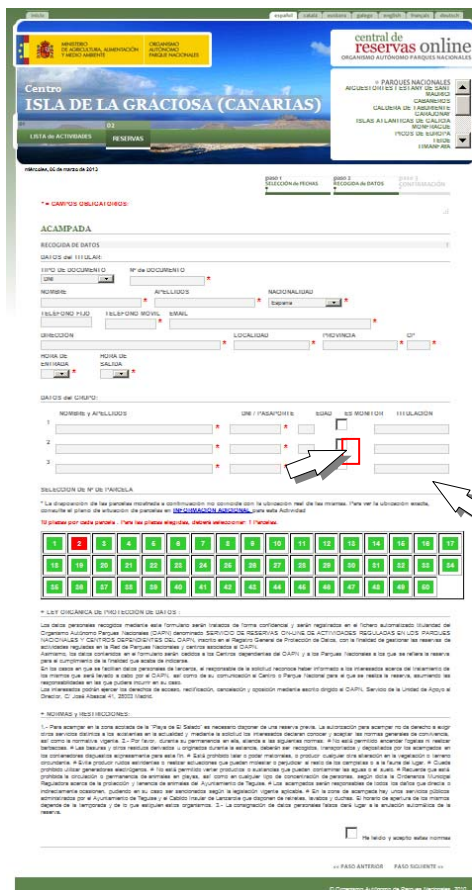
inicio

español | català | euskera | galego | english | français | deutsch

MINISTERIO DE AGRICULTURA, ALIMENTACIÓN Y MEDIO AMBIENTE

ORGANISMO AUTÓNOMO PARQUES NACIONALES

central de reservas online
ORGANISMO AUTÓNOMO PARQUES NACIONALES

Centro
ISLA DE LA GRÁCIOSA (CANARIAS)

» PARQUES NACIONALES
AIGÜESTORTES I ESTANY DE SANT MAURICI
CABAÑEROS
CALDERA DE TABURIENTE
CABAÑEROS
ISLAS ATLÁNTICAS DE GALICIA
MONFRAGÜE
PICOS DE EUROPA
TEIDE
TIMANFAYA

LISTA de ACTIVIDADES

01
RESERVAS

miércoles, 06 de marzo de 2013

paso 1 SELECCIÓN de FECHAS | paso 2 RECOGIDA de DATOS | paso 3 CONFIRMACIÓN

* = CAMPOS OBLIGATORIOS:

ACAMPADA

RECOGIDA DE DATOS

DATOS del TITULAR:

TIPO DE DOCUMENTO | Nº de DOCUMENTO
DNI

NOMBRE | APELLIDOS | NACIONALIDAD
España

TELÉFONO FIJO | TELÉFONO MÓVIL | EMAIL

DIRECCIÓN | LOCALIDAD | PROVINCIA | CP

HORA DE ENTRADA | HORA DE SALIDA

DATOS del GRUPO:

NOMBRE y APELLIDOS | DNI / PASAPORTE | EDAD | ES MONITOR | TITULACIÓN
1
2
3

SELECCIÓN de Nº de PARCELA

* La disposición de las parcelas mostrada a continuación no coincide con la ubicación real de las mismas. Para ver la ubicación exacta, consulte el plano de situación de parcelas en INFORMACIÓN ADICIONAL para esta Actividad

10 plazas por cada parcela. Para las plazas elegidas, deberá seleccionar: 1 Parcelas.

1 2 3 4 5 6 7 8 9 10 11 12 13 14 15 16 17
18 19 20 21 22 23 24 25 26 27 28 29 30 31 32 33 34
35 36 37 38 39 40 41 42 43 44 45 46 47 48 49 50

» LEY ORGÁNICA DE PROTECCIÓN DE DATOS :

Los datos personales recogidos mediante este formulario serán tratados de forma confidencial y serán registrados en el fichero automatizado titularidad del Organismo Autónomo Parques Nacionales (OAPN) denominado SERVICIO DE RESERVAS ON-LINE DE ACTIVIDADES REGULADAS EN LOS PARQUES NACIONALES Y CENTROS DEPENDIENTES DEL OAPN, inscrito en el Registro General de Protección de Datos, con la finalidad de gestionar las reservas de actividades reguladas en la Red de Parques Nacionales y centros adscritos al OAPN.
Asimismo, los datos contenidos en el formulario serán cedidos a los Centros dependientes de OAPN y a los Parques Nacionales a los que se refiere la reserva para el cumplimiento de la finalidad que aduce de indicarse.
En los casos en que se faciliten datos personales de terceros, el responsable de la solicitud reconoce haber informado a los interesados acerca del tratamiento de los mismos que será llevado a cabo por el OAPN, así como de su comunicación al Centro o Parque Nacional para el que se realice la reserva, asumiendo las responsabilidades en las que pudiera incurrir en su caso.
Los interesados podrán ejercer los derechos de acceso, rectificación, cancelación y oposición mediante escrito dirigido al OAPN, Servicio de la Unidad de Apoyo al Director, C/ José Abascal 41, 28003 Madrid.

» NORMAS y RESTRICCIONES:

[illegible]

He leído y acepto estas normas

<< PASO ANTERIOR | PASO SIGUIENTE >>

© Organismo Autónomo de Parques Nacionales 2012